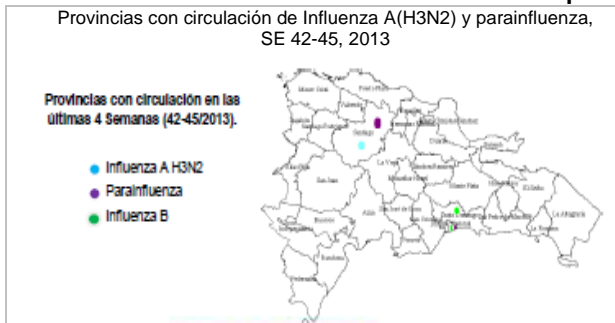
Provincias con circulación de Influenza A(H3N2) y parainfluenza, SE 42-45, 2013

Provincias con circulación en las últimas 4 Semanas (42-45/2013).

Influenza A H3N2
Parainfluenza
Influenza B

Santiago
La Vega
San Juan
Azua
La Altagracia
Santo Domingo
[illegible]